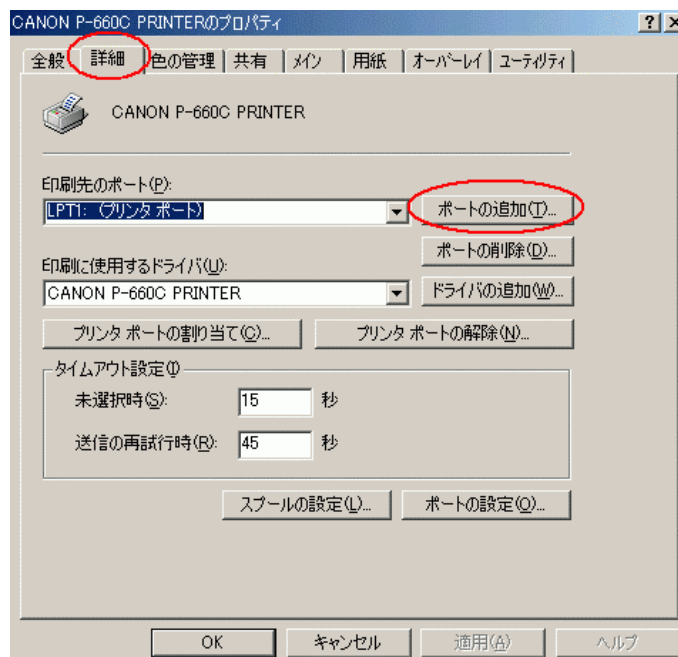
CANON P-660C PRINTERのプロパティ

?

全般 詳細 色の管理 共有 メイン 用紙 オーバーレイ ユーティリティ

CANON P-660C PRINTER

印刷先のポート(P):

LPT1: (プリンタ ポート)

ポートの追加(T)...

ポートの削除(D)...

印刷に使用するドライバ(U):

CANON P-660C PRINTER

ドライバの追加(W)...

プリンタ ポートの割り当て(C)...

プリンタ ポートの解除(N)...

タイムアウト設定(I)

未選択時(S): 15 秒

送信の再試行時(R): 45 秒

スプールの設定(L)...

ポートの設定(O)...

OK

キャンセル

適用(A)

ヘルプ